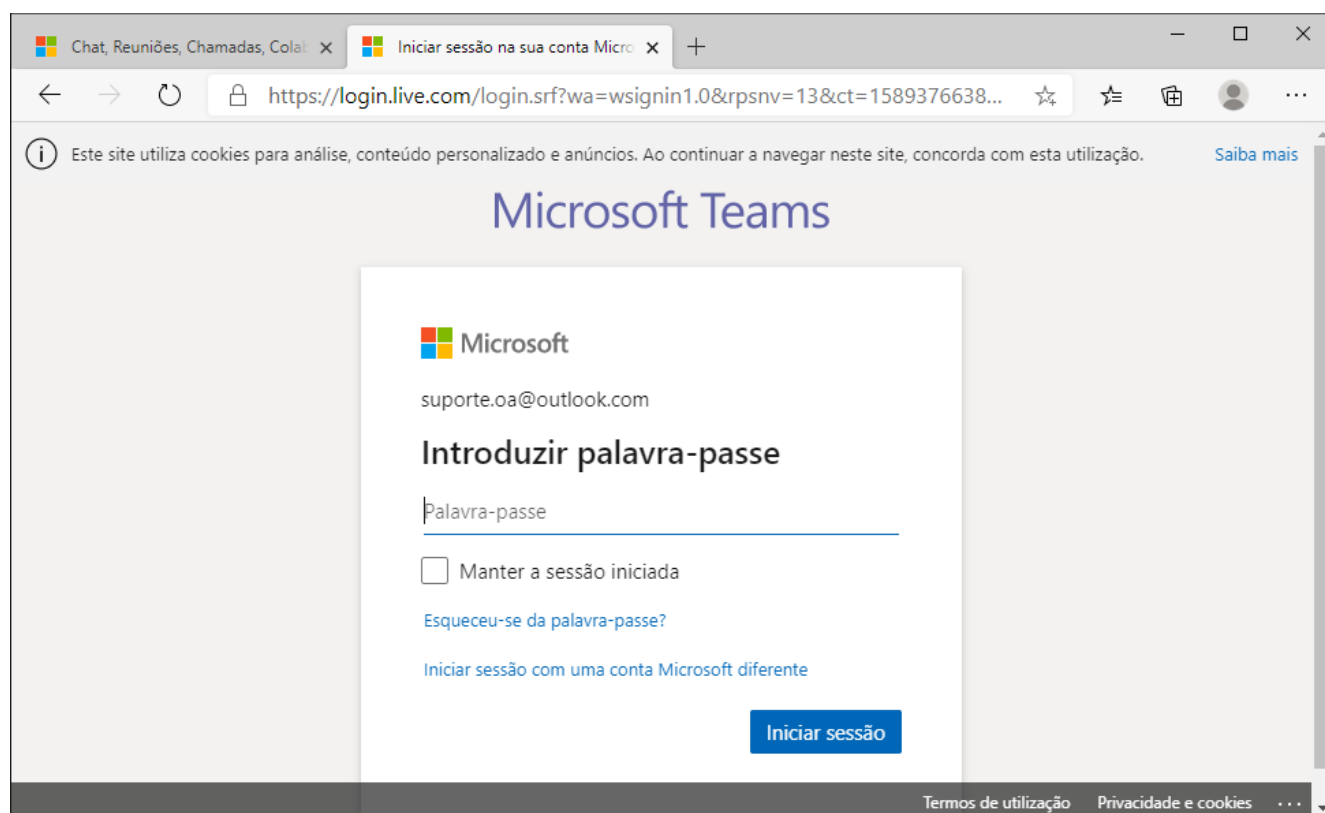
Chat, Reuniões, Chamadas, Colat ×
Iniciar sessão na sua conta Micro ×
+

https://login.live.com/login.srf?wa=wsignin1.0&rpsnv=13&ct=1589376638...

Este site utiliza cookies para análise, conteúdo personalizado e anúncios. Ao continuar a navegar neste site, concorda com esta utilização. Saiba mais

Microsoft Teams

Microsoft

suporte.oa@outlook.com

Introduzir palavra-passe

Palavra-passe

Manter a sessão iniciada

Esqueceu-se da palavra-passe?

Iniciar sessão com uma conta Microsoft diferente

Iniciar sessão

Termos de utilização Privacidade e cookies ···